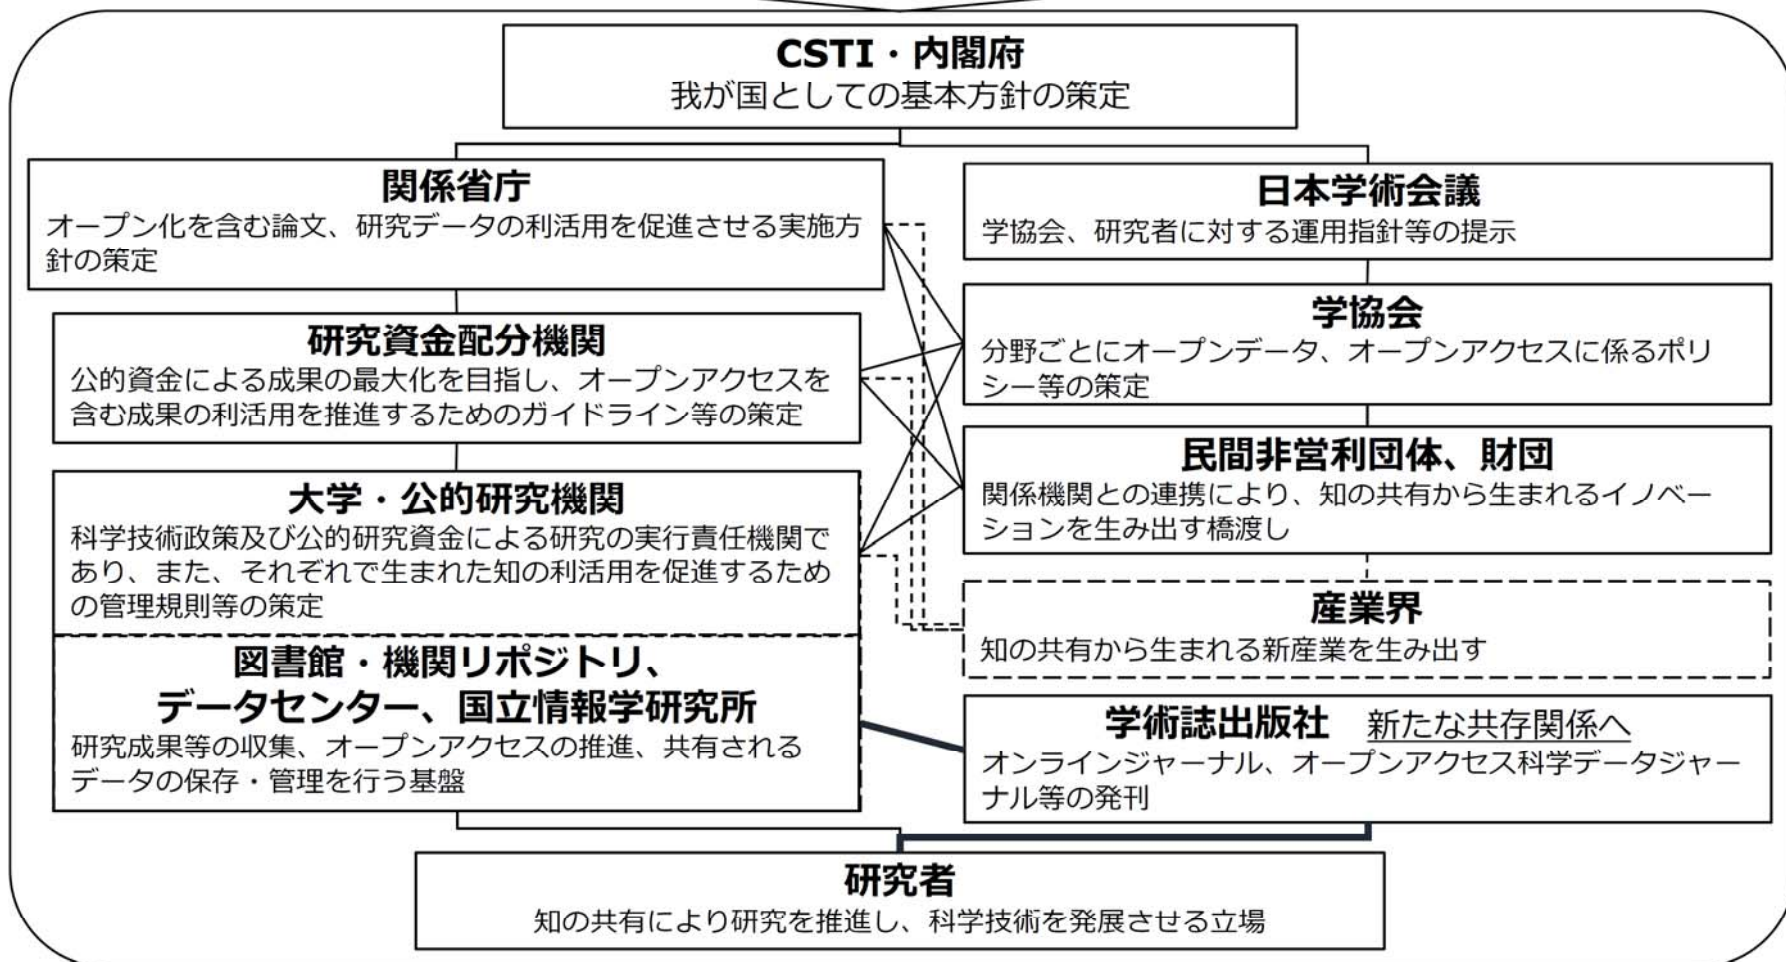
CSTI・内閣府
我が国としての基本方針の策定

関係省庁
オープン化を含む論文、研究データの利活用を促進させる実施方針の策定

研究資金配分機関
公的資金による成果の最大化を目指し、オープンアクセスを含む成果の利活用を推進するためのガイドライン等の策定

大学・公的研究機関
科学技術政策及び公的研究資金による研究の実行責任機関であり、また、それぞれで生まれた知の利活用を促進するための管理規則等の策定

図書館・機関リポジトリ、データセンター、国立情報学研究所
研究成果等の収集、オープンアクセスの推進、共有されるデータの保存・管理を行う基盤

日本学術会議
学協会、研究者に対する運用指針等の提示

学協会
分野ごとにオープンデータ、オープンアクセスに係るポリシー等の策定

民間非営利団体、財団
関係機関との連携により、知の共有から生まれるイノベーションを生み出す橋渡し

産業界
知の共有から生まれる新産業を生み出す

学術誌出版社 新たな共存関係へ
オンラインジャーナル、オープンアクセス科学データジャーナル等の発刊

研究者
知の共有により研究を推進し、科学技術を発展させる立場